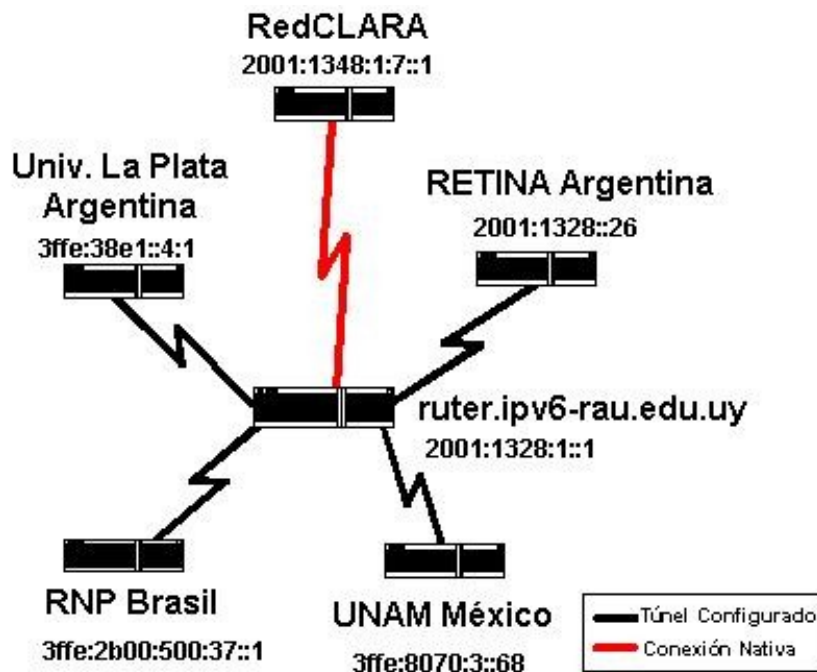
RedCLARA
2001:1348:1:7::1

Univ. La Plata
Argentina
3ffe:38e1::4:1

RETINA Argentina
2001:1328::26

ruter.ipv6-rau.edu.uy
2001:1328:1::1

RNP Brasil
3ffe:2b00:500:37::1

UNAM México
3ffe:8070:3::68

Túnel Configurado
Conexión Nativa